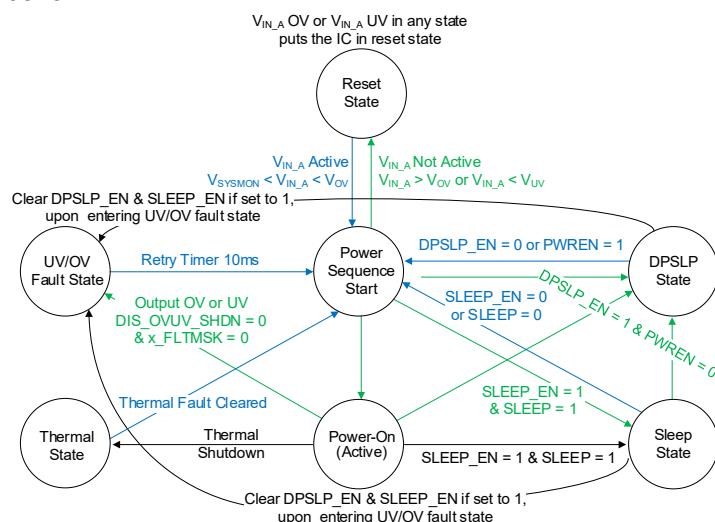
$V_{IN\_A}$ OV or $V_{IN\_A}$ UV in any state puts the IC in reset state

Reset State

$V_{IN\_A}$ Active
$V_{SYSMON} < V_{IN\_A} < V_{OV}$

$V_{IN\_A}$ Not Active
$V_{IN\_A} > V_{OV}$ or $V_{IN\_A} < V_{UV}$

Clear DPSLP_EN & SLEEP_EN if set to 1, upon entering UV/OV fault state

UV/OV Fault State

Retry Timer 10ms

Power Sequence Start

DPSLP_EN = 0 or PWREN = 1

DPSLP State

DPSLP_EN = 1 & PWREN = 0

SLEEP_EN = 0 or SLEEP = 0

Output OV or UV
DIS_OVUV_SHDN = 0
& x_FLTMSK = 0

SLEEP_EN = 1 & SLEEP = 1

Thermal Fault Cleared

Thermal State

Thermal Shutdown

Power-On (Active)

SLEEP_EN = 1 & SLEEP = 1

Sleep State

Clear DPSLP_EN & SLEEP_EN if set to 1, upon entering UV/OV fault state